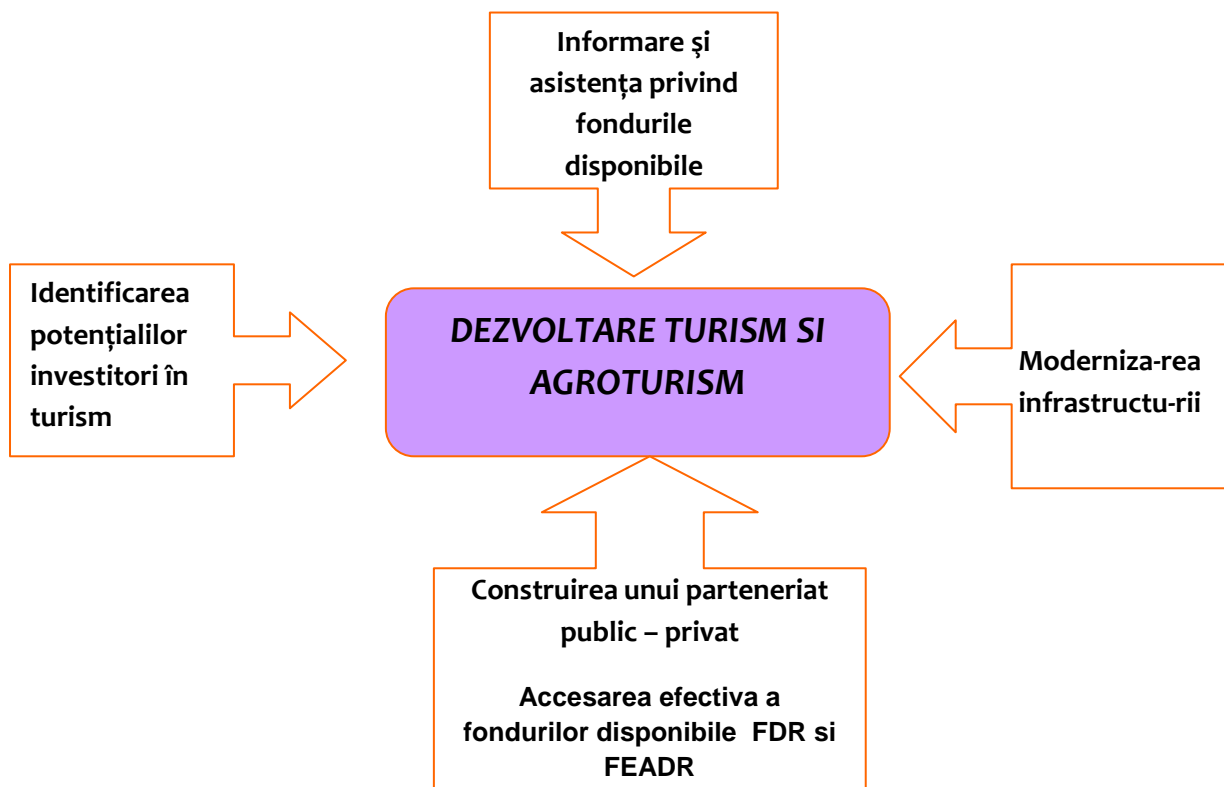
Informare şi asistența privind fondurile disponibile

Identificarea potențialilor investitori în turism

DEZVOLTARE TURISM SI AGROTURISM

Moderniza-rea infrastructu-rii

Construirea unui parteneriat public – privat

Accesarea efectiva a fondurilor disponibile FDR si FEADR